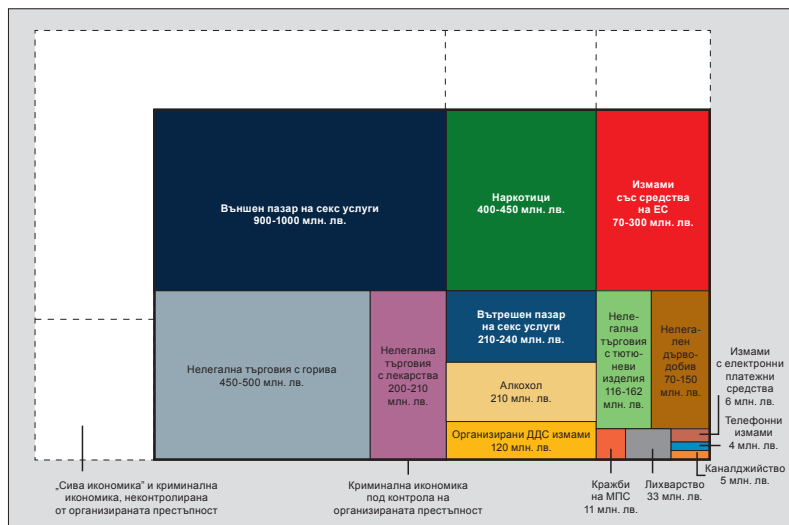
Външен пазар на секс услуги
900-1000 млн. лв.

Наркотици
400-450 млн. лв.

Измами със средства на ЕС
70-300 млн. лв.

Нелегална търговия с горива
450-500 млн. лв.

Нелегална търговия с лекарства
200-210 млн. лв.

Вътрешен пазар на секс услуги
210-240 млн. лв.

Алкохол
210 млн. лв.

Организирани ДДС измами
120 млн. лв.

Нелегална търговия с тютюневи изделия
116-162 млн. лв.

Нелегален дърводобив
70-150 млн. лв.

Измами с електронни платежни средства
6 млн. лв.

Телефонни измами
4 млн. лв.

Каналджийство
5 млн. лв.

„Сива икономика" и криминална икономика, неконтролирана от организираната престъпност

Криминална икономика под контрола на организираната престъпност

Кражби на МПС
11 млн. лв.

Лихварство
33 млн. лв.